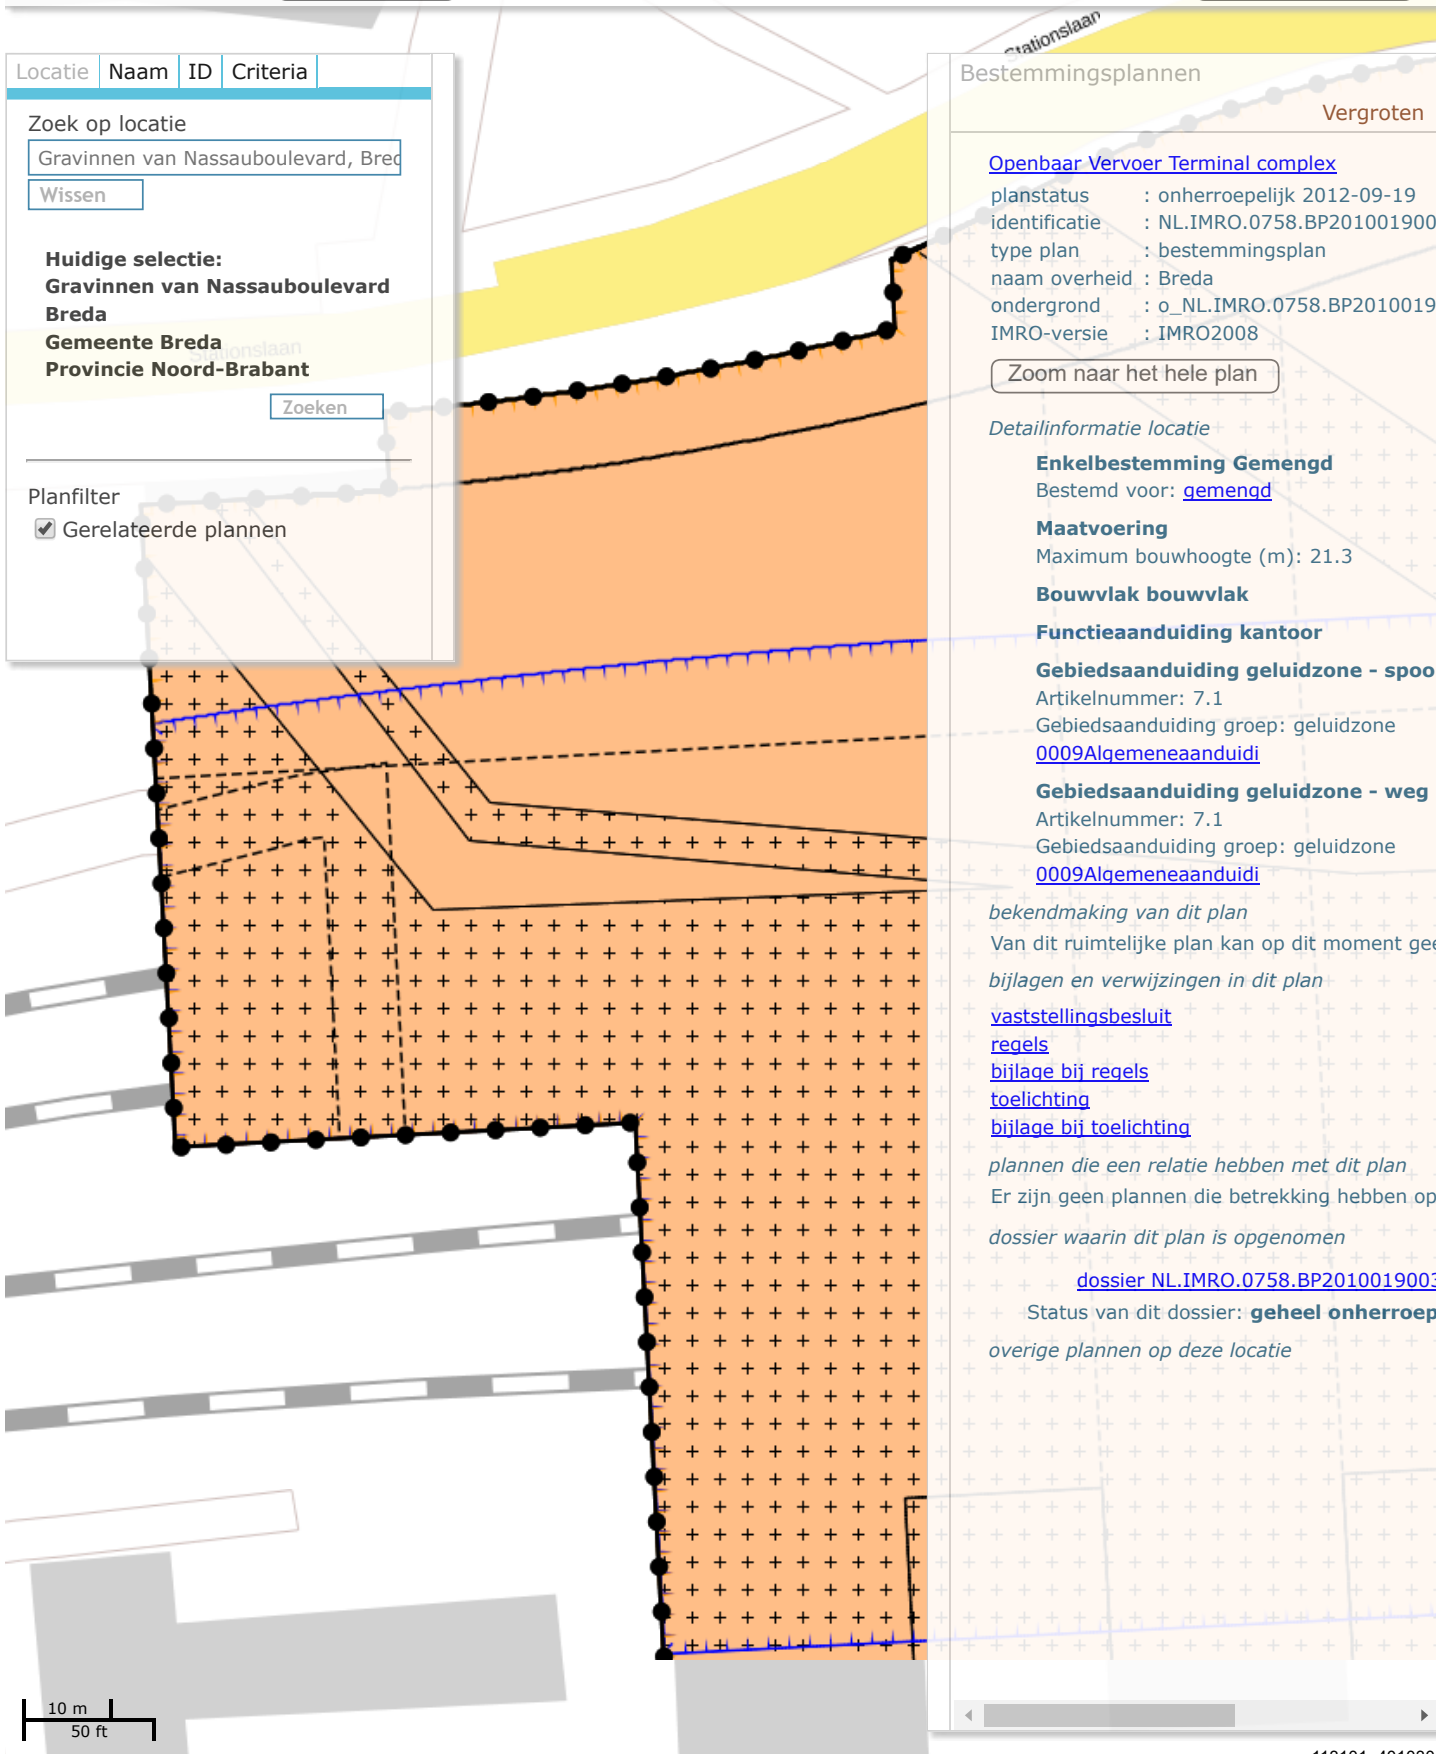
Stationslaan

Locatie | Naam | ID | Criteria

Zoek op locatie
Gravinnen van Nassauboulevard, Bred
Wissen

Huidige selectie:
Gravinnen van Nassauboulevard
Breda
Gemeente Breda
Provincie Noord-Brabant
Zoeken

Stationslaan

Planfilter
Gerelateerde plannen

Bestemmingsplannen
Vergroten

Openbaar Vervoer Terminal complex
planstatus : onherroepelijk 2012-09-19
identificatie : NL.IMRO.0758.BP201001900
type plan : bestemmingsplan
naam overheid : Breda
ondergrond : o_NL.IMRO.0758.BP2010019
IMRO-versie : IMRO2008
Zoom naar het hele plan

Detailinformatie locatie

Enkelbestemming Gemengd
Bestemd voor: gemengd

Maatvoering
Maximum bouwhoogte (m): 21.3

Bouwvlak bouwvlak

Functieaanduiding kantoor

Gebiedsaanduiding geluidzone - spoo
Artikelnummer: 7.1
Gebiedsaanduiding groep: geluidzone
0009Algemeneaanduidi

Gebiedsaanduiding geluidzone - weg
Artikelnummer: 7.1
Gebiedsaanduiding groep: geluidzone
0009Algemeneaanduidi

bekendmaking van dit plan
Van dit ruimtelijke plan kan op dit moment gee

bijlagen en verwijzingen in dit plan

vaststellingsbesluit
regels
bijlage bij regels
toelichting
bijlage bij toelichting

plannen die een relatie hebben met dit plan
Er zijn geen plannen die betrekking hebben op

dossier waarin dit plan is opgenomen

dossier NL.IMRO.0758.BP201001900
Status van dit dossier: geheel onherroep

overige plannen op deze locatie

10 m
50 ft